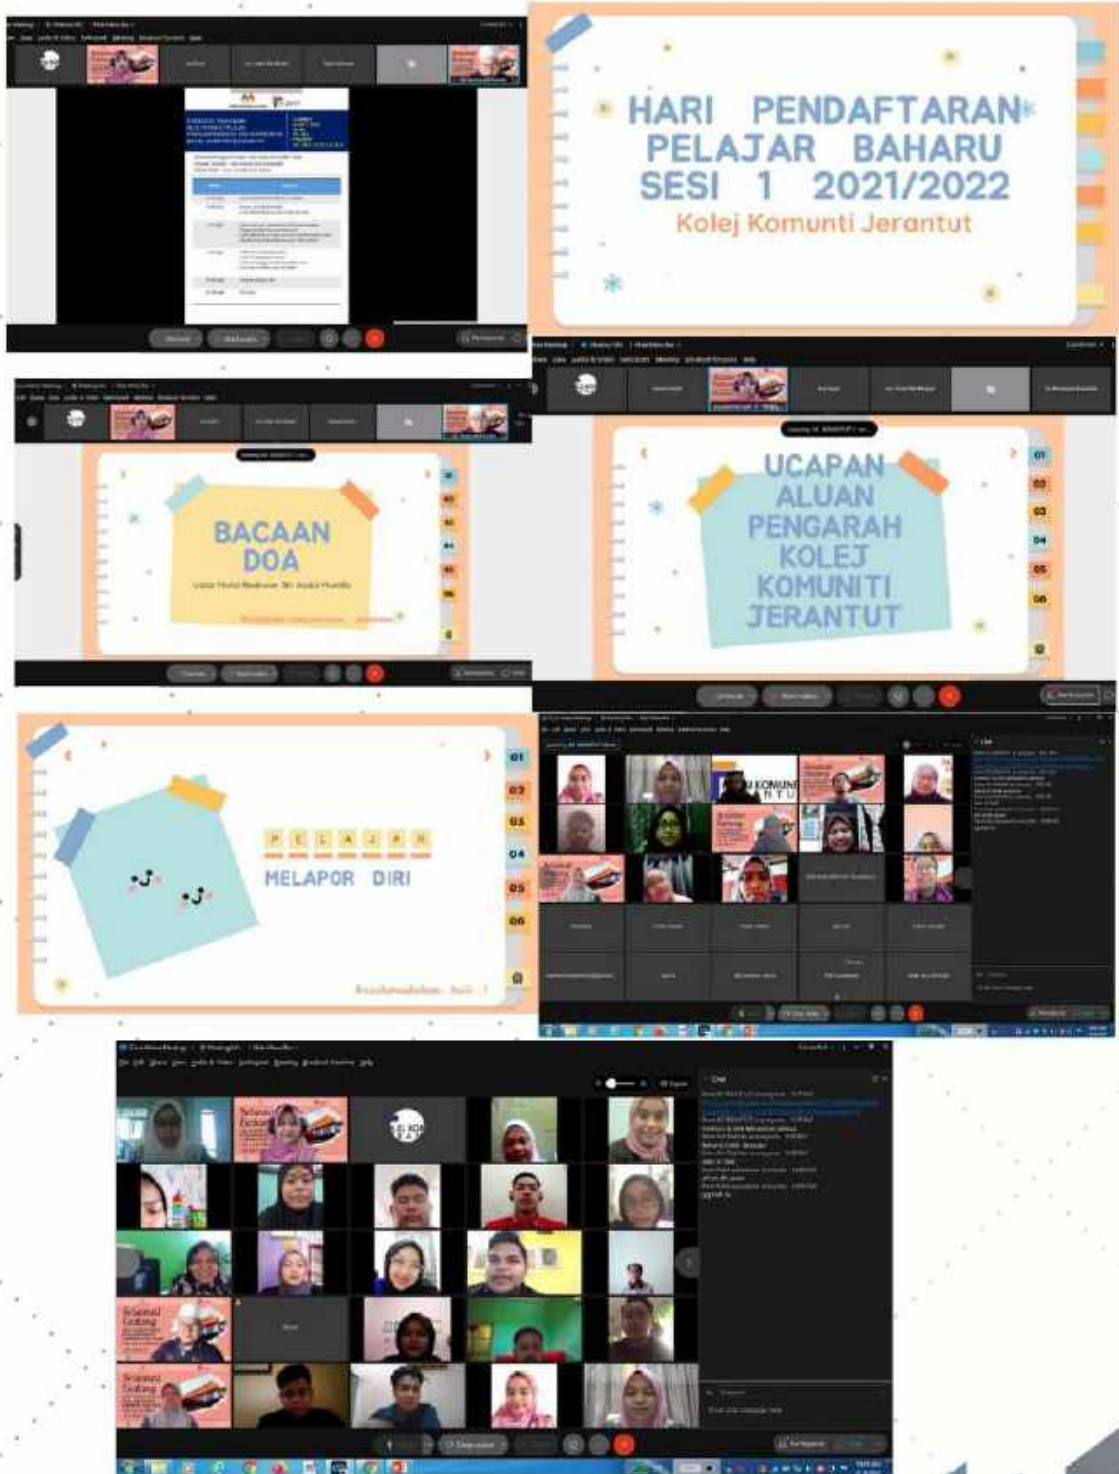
HARI PENDAFTARAN PELAJAR BAHARU SESI 1 2021/2022

Kolej Komunti Jerantut

BACAAN DOA

UCAPAN ALUAN PENGARAH KOLEJ KOMUNITI JERANTUT

01
02
03
04
05
06

PELAJAR

MELAPOR DIRI

01
02
03
04
05
06

KOMUNI
NTU

Chat